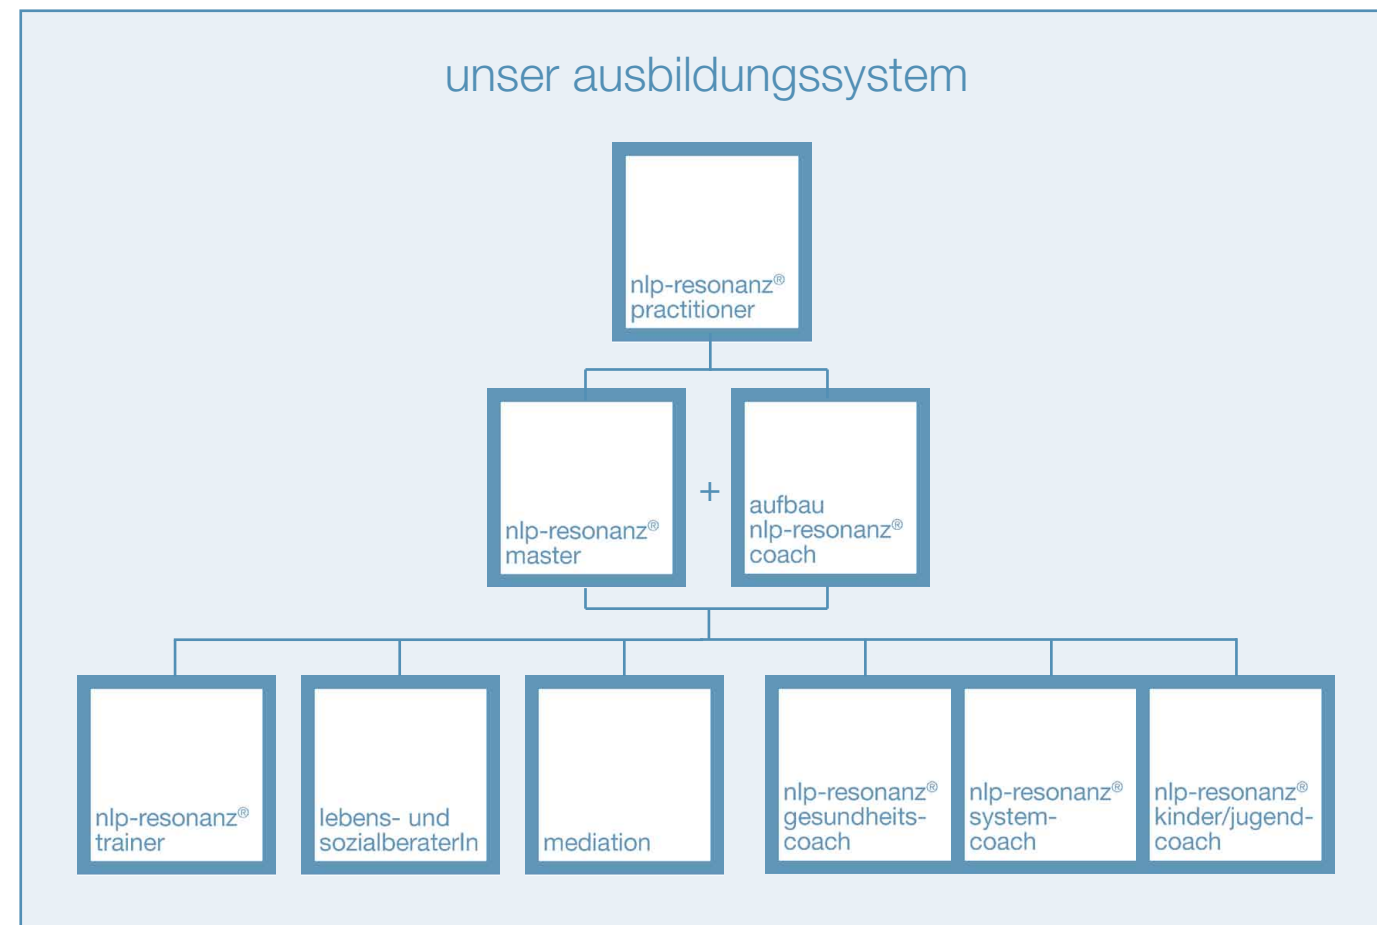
unser ausbildungssystem

nlp-resonanz® practitioner

nlp-resonanz® master

+

aufbau nlp-resonanz® coach

nlp-resonanz® trainer

lebens- und sozialberaterIn

mediation

nlp-resonanz® gesundheits-coach

nlp-resonanz® system-coach

nlp-resonanz® kinder/jugend-coach